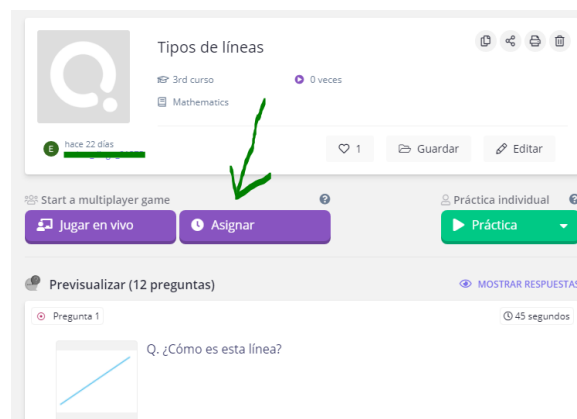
Tipos de líneas

3rd curso

0 veces

Mathematics

E hace 22 días

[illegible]

1

Guardar

Editar

Start a multiplayer game

Jugar en vivo

Asignar

Práctica individual

Práctica

Previsualizar (12 preguntas)

MOSTRAR RESPUESTAS

Pregunta 1

45 segundos

Q. ¿Cómo es esta línea?